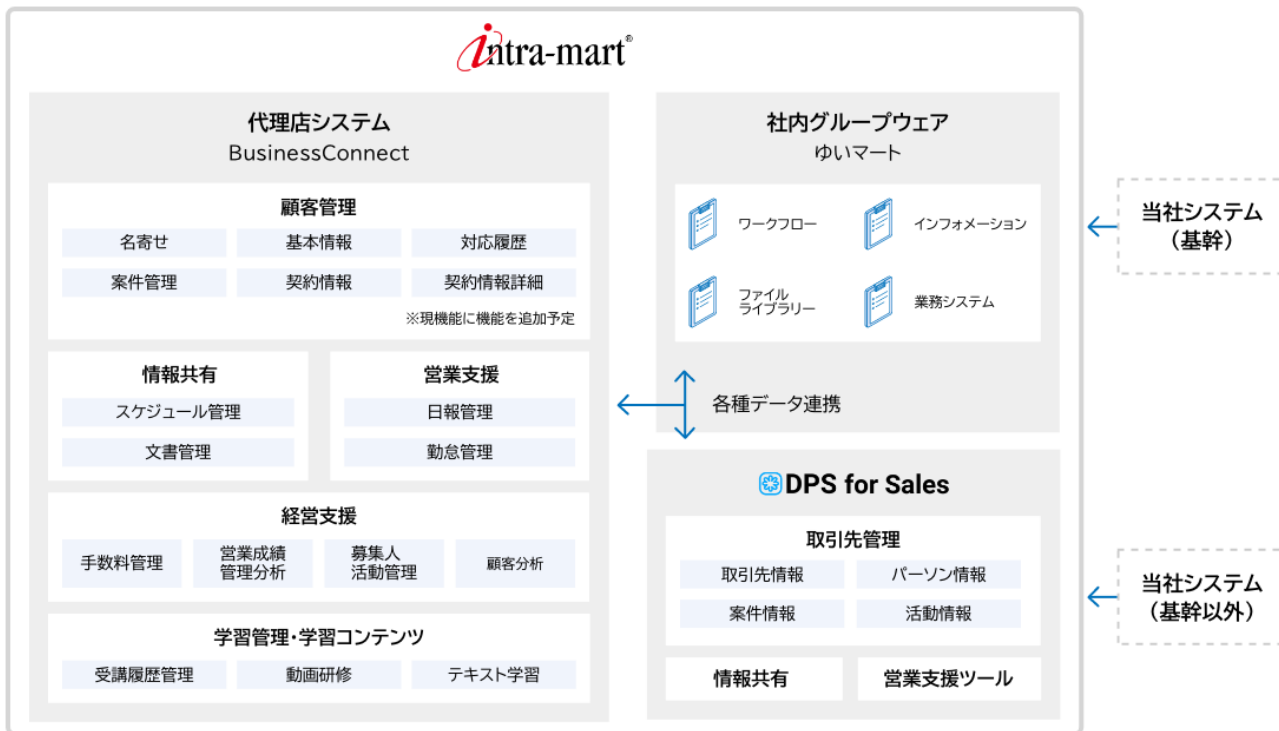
intra-mart®

代理店システム
BusinessConnect

顧客管理

名寄せ
基本情報
対応履歴
案件管理
契約情報
契約情報詳細

※現機能に機能を追加予定

情報共有

スケジュール管理
文書管理

営業支援

日報管理
勤怠管理

経営支援

手数料管理
営業成績管理分析
募集人活動管理
顧客分析

学習管理・学習コンテンツ

受講履歴管理
動画研修
テキスト学習

社内グループウェア
ゆいマート

ワークフロー
インフォメーション
ファイルライブラリー
業務システム

各種データ連携

DPS for Sales

取引先管理

取引先情報
パーソン情報
案件情報
活動情報

情報共有
営業支援ツール

当社システム（基幹）

当社システム（基幹以外）